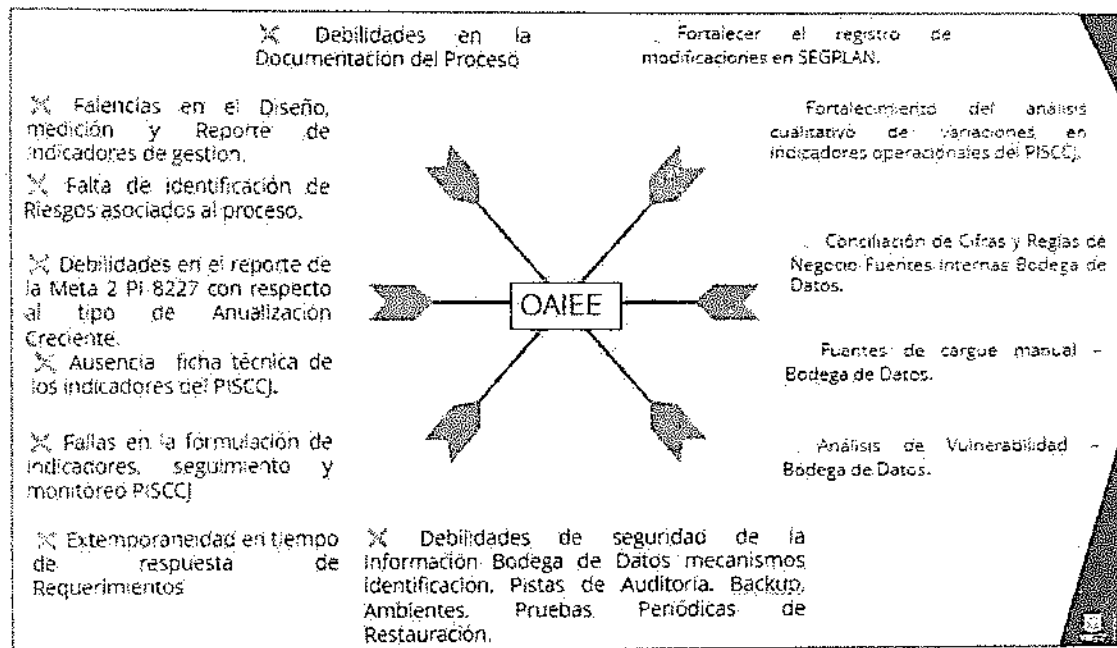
Debilidades en la Documentación del Proceso

Fortalecer el registro de modificaciones en SEGPLAN.

Falencias en el Diseño, medición y Reporte de indicadores de gestion.

Falta de identificación de Riesgos asociados al proceso.

Debilidades en el reporte de la Meta 2 PI 8227 con respecto al tipo de Anualización Creciente.

Ausencia ficha técnica de los indicadores del PISCCJ.

Fallas en la formulación de indicadores, seguimiento y monitoreo PISCCJ

Extemporaneidad en tiempo de respuesta de Requerimientos

Fortalecimiento del análisis cualitativo de variaciones en indicadores operacionales del PISCCJ.

Conciliación de Cifras y Reglas de Negocio Fuentes internas Bodega de Datos.

Fuentes de cargue manual – Bodega de Datos.

Análisis de Vulnerabilidad – Bodega de Datos.

OAIEE

Debilidades de seguridad de la Información Bodega de Datos mecanismos identificación, Pistas de Auditoria, Backup, Ambientes, Pruebas Periódicas de Restauración.